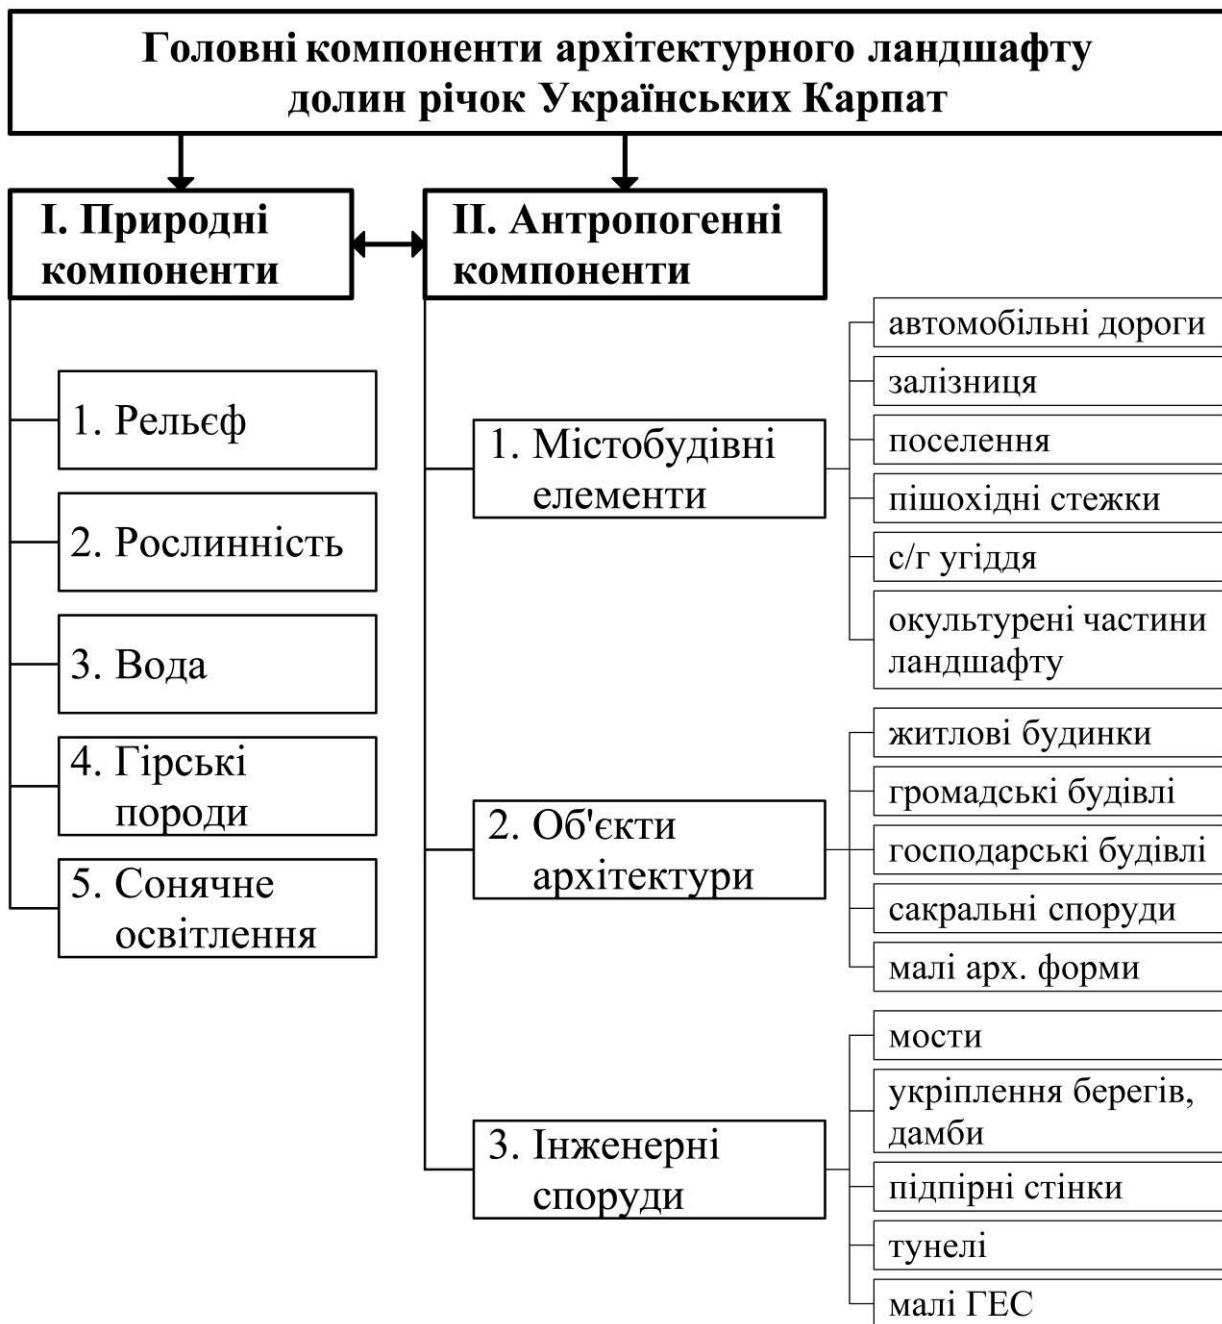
Головні компоненти архітектурного ландшафту долин річок Українських Карпат

I. Природні компоненти

II. Антропогенні компоненти

1. Рельєф

2. Рослинність

3. Вода

4. Гірські породи

5. Сонячне освітлення

1. Містобудівні елементи

автомобільні дороги

залізниця

поселення

пішохідні стежки

с/г угіддя

окультурені частини ландшафту

2. Об'єкти архітектури

житлові будинки

громадські будівлі

господарські будівлі

сакральні споруди

малі арх. форми

3. Інженерні споруди

мости

укріплення берегів, дамби

підпірні стінки

тунелі

малі ГЕС